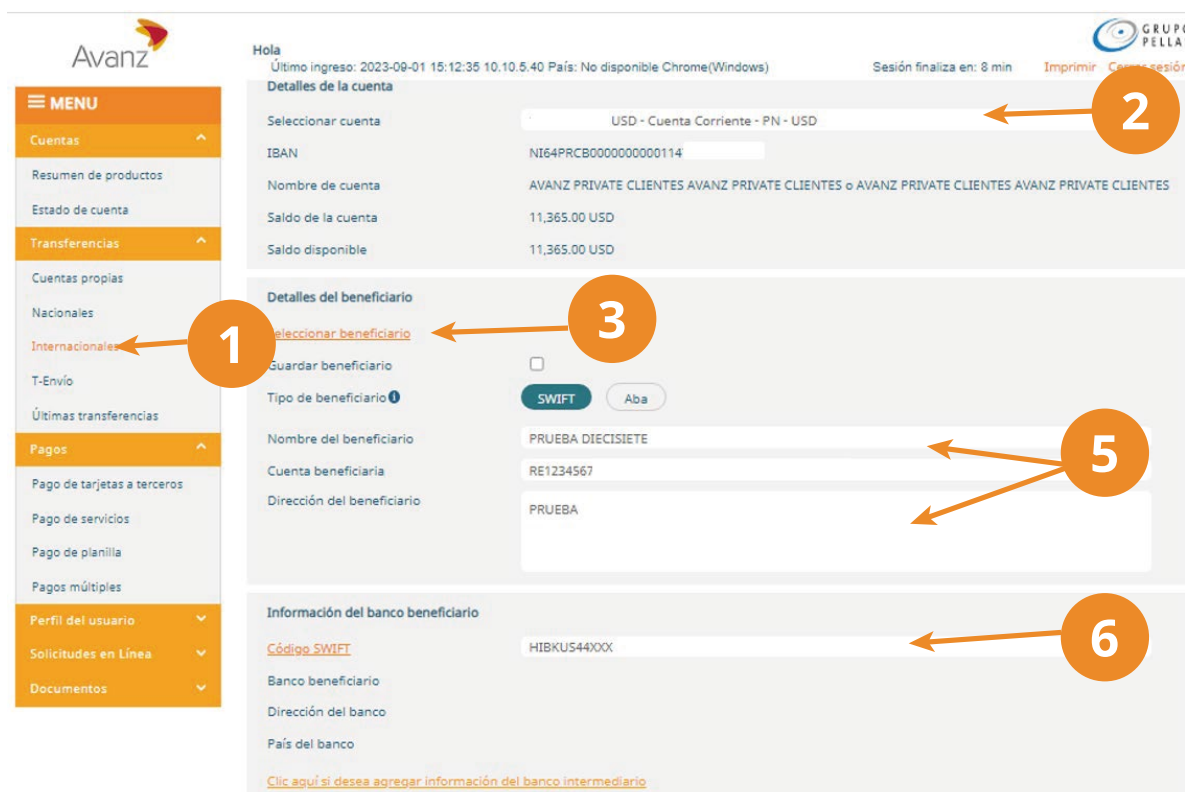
Avanz

Hola
Último ingreso: 2023-09-01 15:12:35 10.10.5.40 País: No disponible Chrome(Windows)
Sesión finaliza en: 8 min
Imprimir
Cerrar sesión
GRUPO PELLA

MENU
Cuentas
Resumen de productos
Estado de cuenta
Transferencias
Cuentas propias
Nacionales
Internacionales
T-Envío
Últimas transferencias
Pagos
Pago de tarjetas a terceros
Pago de servicios
Pago de planilla
Pagos múltiples
Perfil del usuario
Solicitudes en Línea
Documentos

Detalles de la cuenta
Seleccionar cuenta USD - Cuenta Corriente - PN - USD
IBAN NI64PRCB0000000000114
Nombre de cuenta AVANZ PRIVATE CLIENTES AVANZ PRIVATE CLIENTES o AVANZ PRIVATE CLIENTES AVANZ PRIVATE CLIENTES
Saldo de la cuenta 11,365.00 USD
Saldo disponible 11,365.00 USD

Detalles del beneficiario
Seleccionar beneficiario
Guardar beneficiario
Tipo de beneficiario
SWIFT
Aba
Nombre del beneficiario PRUEBA DIECISIETE
Cuenta beneficiaria RE1234567
Dirección del beneficiario PRUEBA

Información del banco beneficiario
Código SWIFT HIBKUS44XXX
Banco beneficiario
Dirección del banco
País del banco
Clic aquí si desea agregar información del banco intermediario

1
2
3
5
6